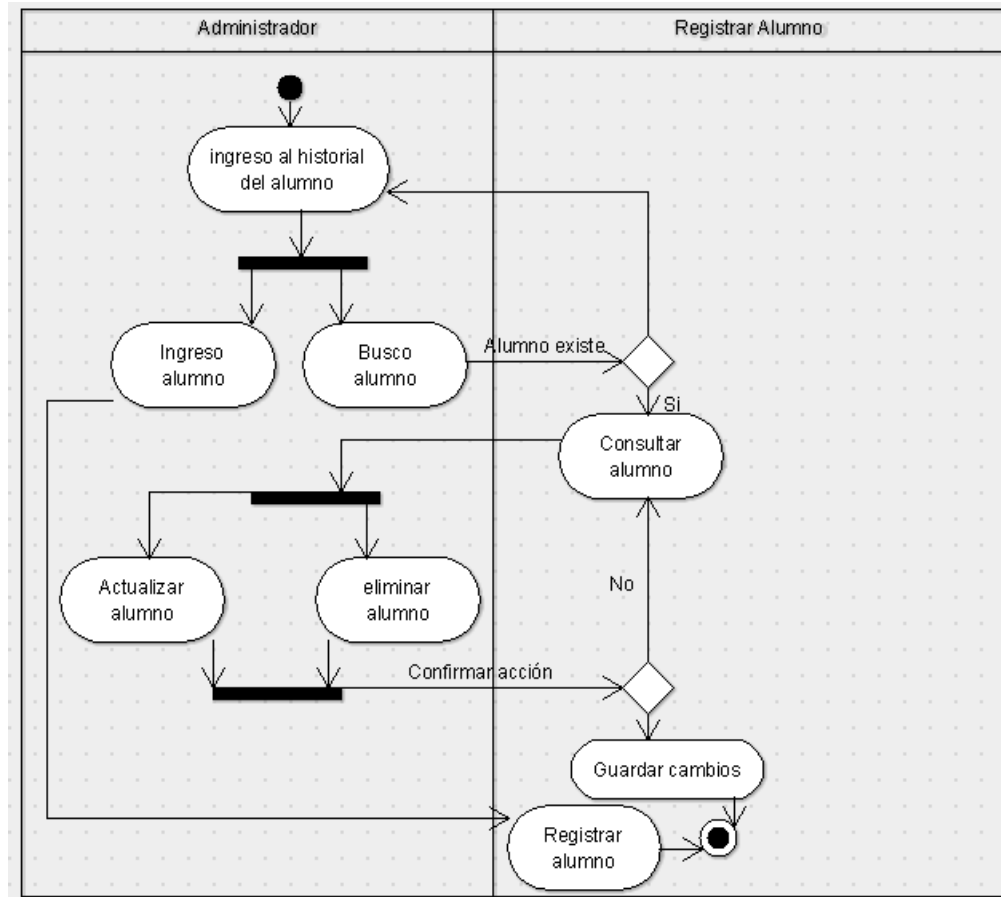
Administrador

Registrar Alumno

ingreso al historial del alumno

Ingreso alumno

Busco alumno

Alumno existe

Si

Consultar alumno

Actualizar alumno

eliminar alumno

No

Confirmar acción

Guardar cambios

Registrar alumno